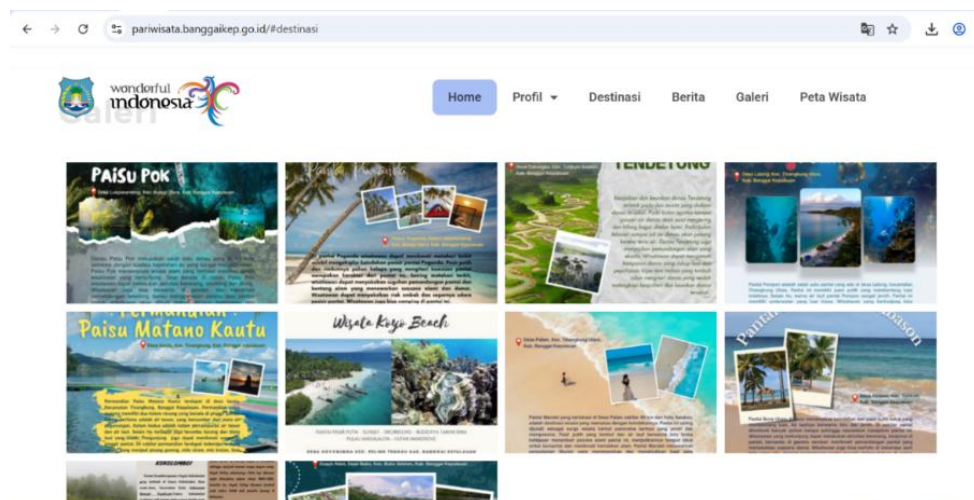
pariwisata.banggaikep.go.id/#destinasi

wonderful indonesia

Galeri

Home
Profil
Destinasi
Berita
Galeri
Peta Wisata

PAISU POK

TENDETUNG

Permandian Paisu Matano Kautu

Wisata Kojo Beach

Pantai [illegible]sason

KOKOLOMBOY